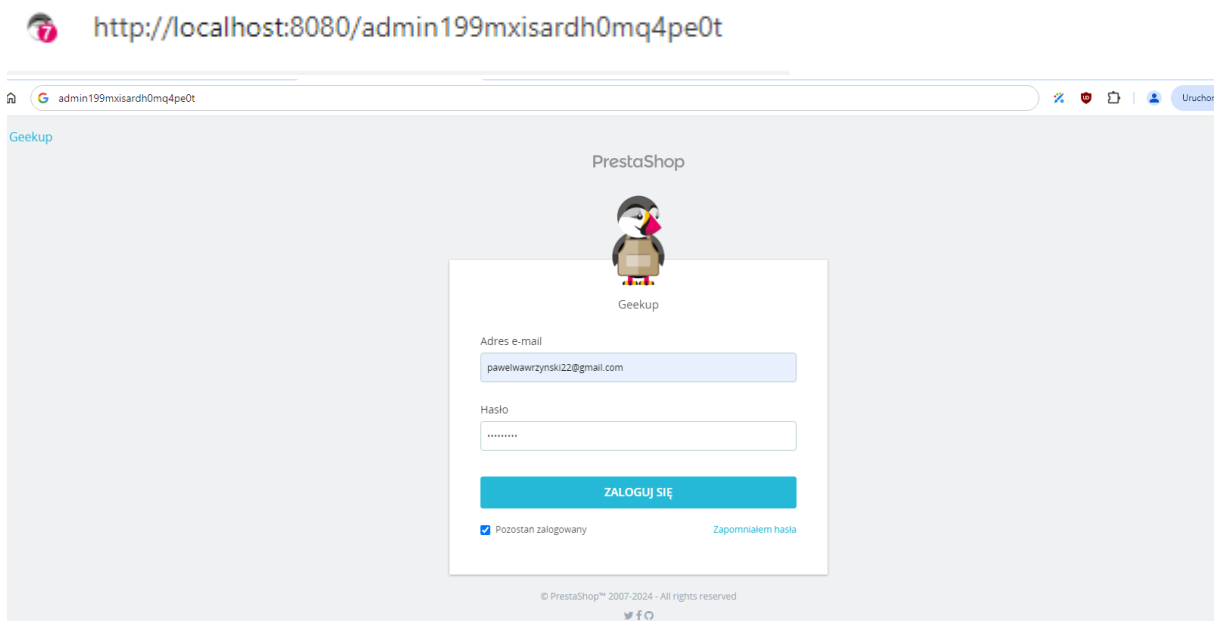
http://localhost:8080/admin199mxisardh0mq4pe0t

admin199mxisardh0mq4pe0t

Uruchor

Geekup

PrestaShop

Geekup

Adres e-mail

pawelwawrzynski22@gmail.com

Hasło

••••••••••

ZALOGUJ SIĘ

Pozostań zalogowany

Zapomniałem hasła

© PrestaShop™ 2007-2024 - All rights reserved